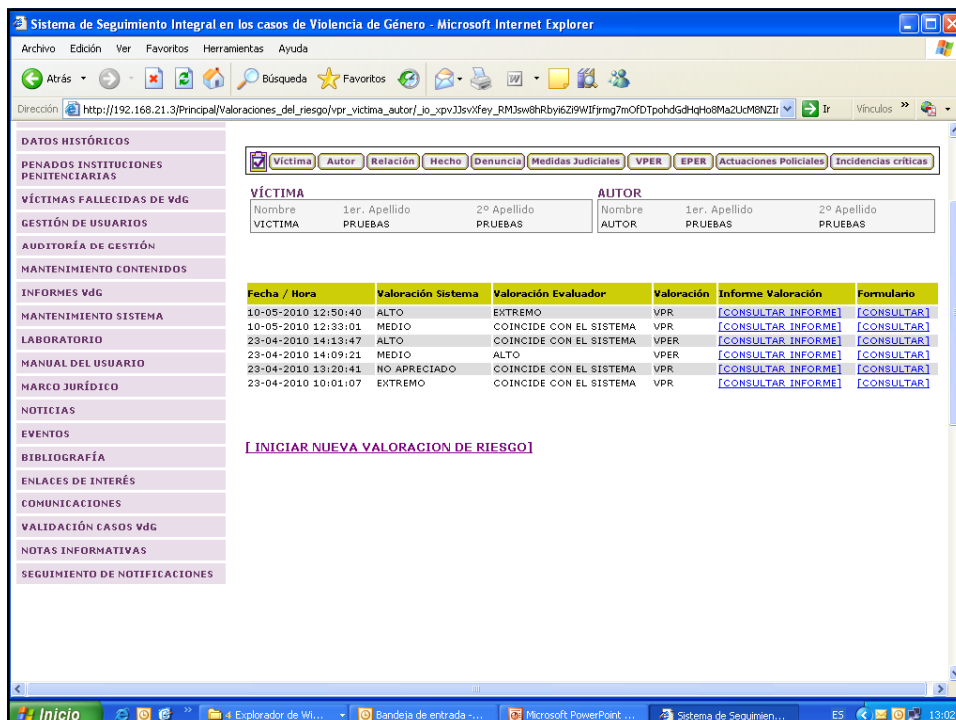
Sistema de Seguimiento Integral en los casos de Violencia de Género - Microsoft Internet Explorer

Archivo Edición Ver Favoritos Herramientas Ayuda

Atrás Búsqueda Favoritos

Dirección http://192.168.21.3/Principal/Valoraciones_del_riesgo/vpr_victima_autor/_io_xpvJJsvXfey_RMJsw8hRbyi6Zl9WIFjrmg7mOfDTpohdGdHqHo8Ma2UcM8NZIr Ir Vínculos

DATOS HISTÓRICOS
PENADOS INSTITUCIONES PENITENCIARIAS
VÍCTIMAS FALLECIDAS DE VdG
GESTIÓN DE USUARIOS
AUDITORÍA DE GESTIÓN
MANTENIMIENTO CONTENIDOS
INFORMES VdG
MANTENIMIENTO SISTEMA
LABORATORIO
MANUAL DEL USUARIO
MARCO JURÍDICO
NOTICIAS
EVENTOS
BIBLIOGRAFÍA
ENLACES DE INTERÉS
COMUNICACIONES
VALIDACIÓN CASOS VdG
NOTAS INFORMATIVAS
SEGUIMIENTO DE NOTIFICACIONES

Víctima Autor Relación Hecho Denuncia Medidas Judiciales VPER EPER Actuaciones Policiales Incidencias críticas

VÍCTIMA
Nombre 1er. Apellido 2º Apellido
VICTIMA PRUEBAS PRUEBAS

AUTOR
Nombre 1er. Apellido 2º Apellido
AUTOR PRUEBAS PRUEBAS

| Fecha / Hora | Valoración Sistema | Valoración Evaluador | Valoración | Informe Valoración | Formulario |
|---|---|---|---|---|---|
| 10-05-2010 12:50:40 | ALTO | EXTREMO | VPR | [CONSULTAR INFORME] | [CONSULTAR] |
| 10-05-2010 12:33:01 | MEDIO | COINCIDE CON EL SISTEMA | VPR | [CONSULTAR INFORME] | [CONSULTAR] |
| 23-04-2010 14:13:47 | ALTO | COINCIDE CON EL SISTEMA | VPER | [CONSULTAR INFORME] | [CONSULTAR] |
| 23-04-2010 14:09:21 | MEDIO | ALTO | VPER | [CONSULTAR INFORME] | [CONSULTAR] |
| 23-04-2010 13:20:41 | NO APRECIADO | COINCIDE CON EL SISTEMA | VPR | [CONSULTAR INFORME] | [CONSULTAR] |
| 23-04-2010 10:01:07 | EXTREMO | COINCIDE CON EL SISTEMA | VPR | [CONSULTAR INFORME] | [CONSULTAR] |

[ INICIAR NUEVA VALORACION DE RIESGO]

Inicio 4 Explorador de Wi... Bandeja de entrada -... Microsoft PowerPoint ... Sistema de Seguimien... ES 13:02